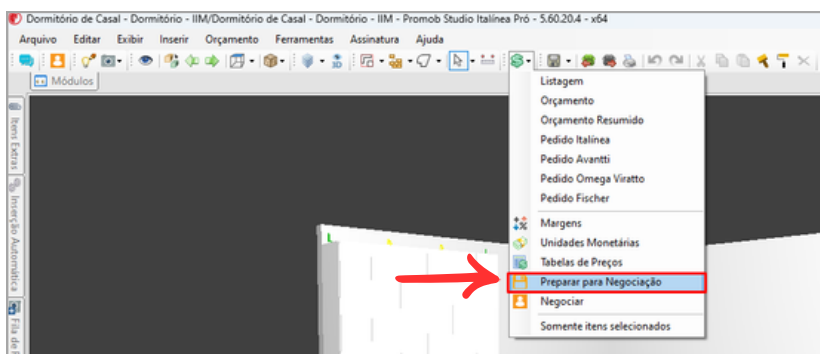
Dormitório de Casal - Dormitório - IIM/Dormitório de Casal - Dormitório - IIM - Promob Studio Italínea Pró - 5.60.20.4 - x64

Arquivo Editar Exibir Inserir Orçamento Ferramentas Assinatura Ajuda

Módulos

Itens Extras

Inserção Automática

Fila de

Listagem
Orçamento
Orçamento Resumido
Pedido Italínea
Pedido Avantti
Pedido Omega Viratto
Pedido Fischer
Margens
Unidades Monetárias
Tabelas de Preços
Preparar para Negociação
Negociar
Somente itens selecionados